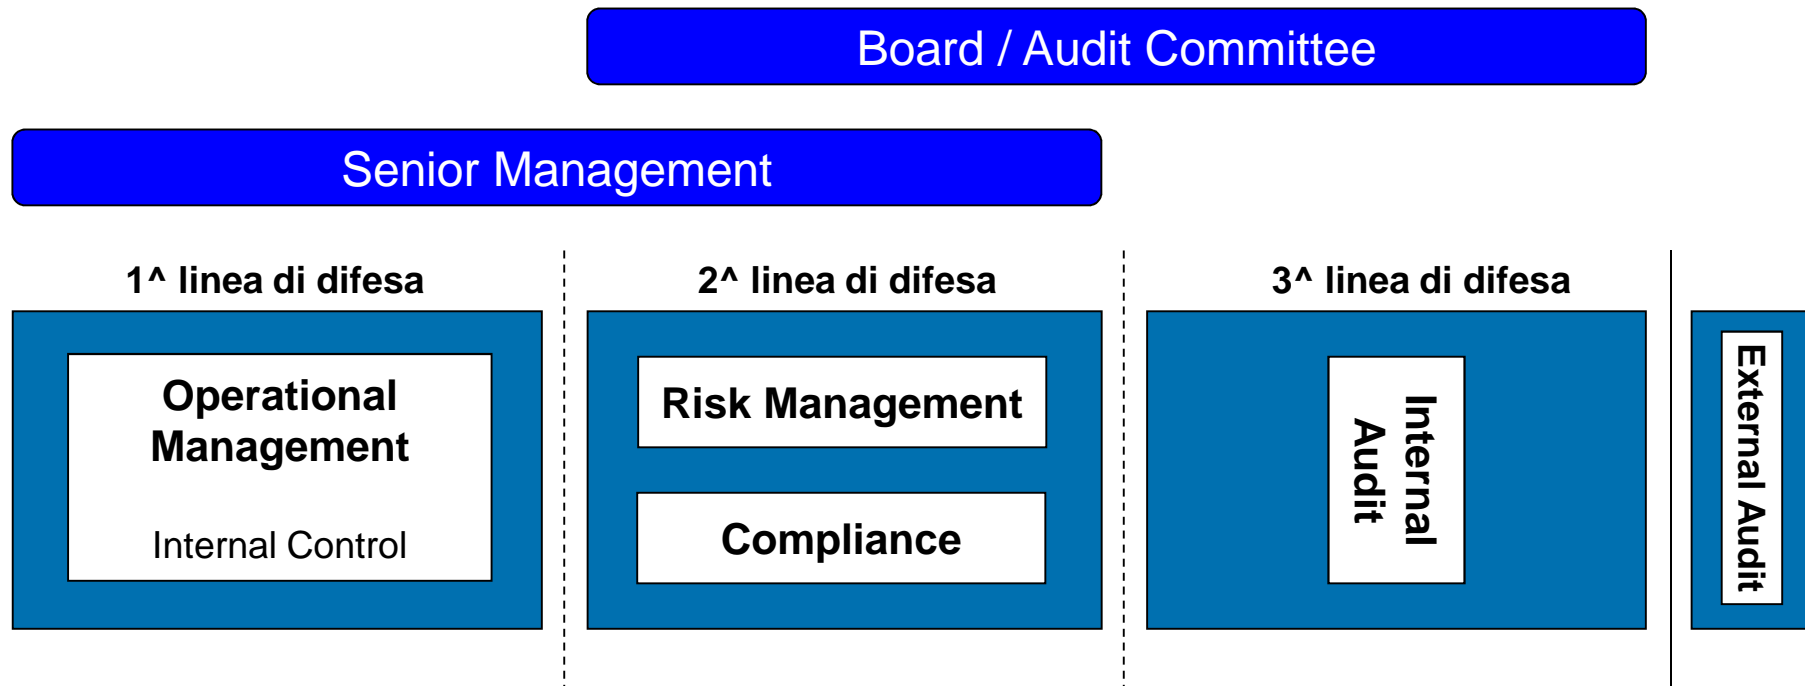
Board / Audit Committee

Senior Management

1^ linea di difesa

Operational Management

Internal Control

2^ linea di difesa

Risk Management

Compliance

3^ linea di difesa

Internal Audit

External Audit